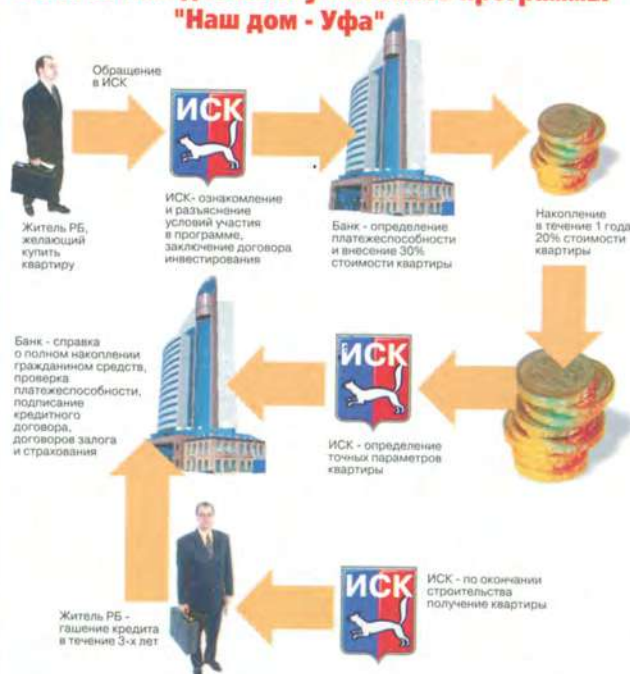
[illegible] "Наш дом - Уфа"

Обращение в ИСК

ИСК

Житель РБ, желающий купить квартиру

ИСК- ознакомление и разъяснение условий участия в программе, заключение договора инвестирования

Банк - определение платежеспособности и внесение 30% стоимости квартиры

Накопление в течение 1 года 20% стоимости квартиры

Банк - справка о полном накоплении гражданином средств, проверка платежеспособности, подписание кредитного договора, договоров залога и страхования

ИСК

ИСК - определение точных параметров квартиры

ИСК

ИСК - по окончании строительства получение квартиры

Житель РБ - гашение кредита в течение 3-х лет